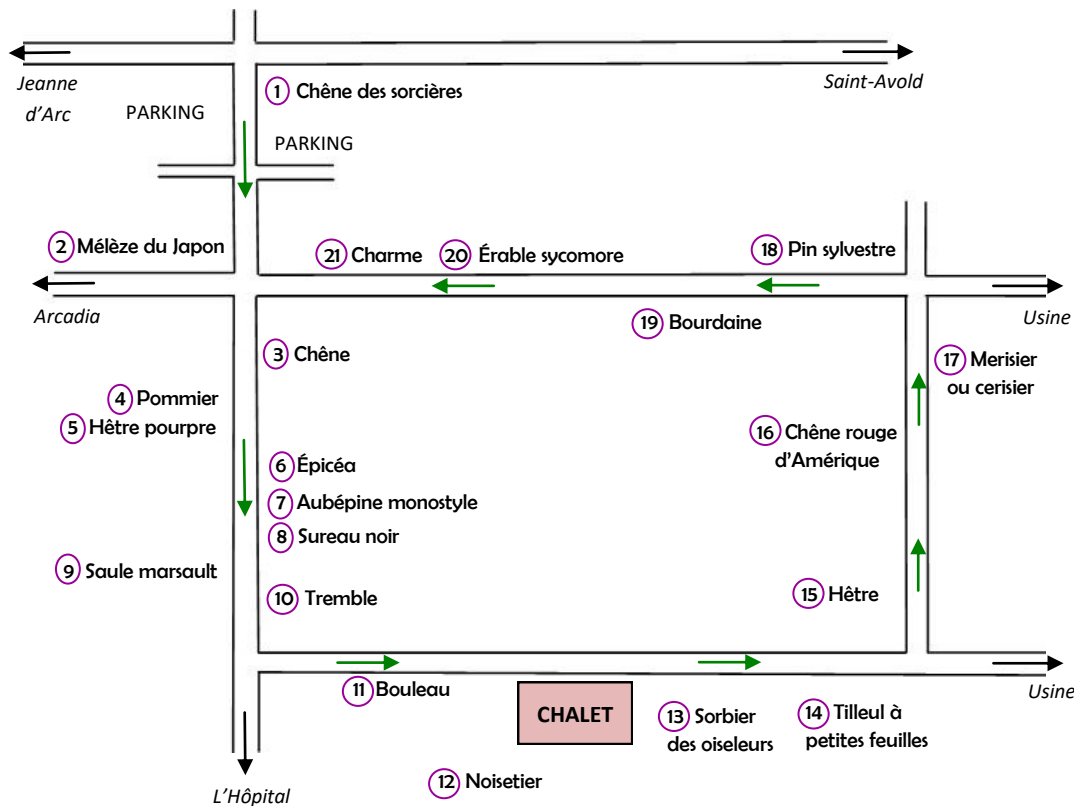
Jeanne d'Arc

PARKING

1 Chêne des sorcières

Saint-Avold

PARKING

2 Mélèze du Japon

21 Charme

20 Érable sycomore

18 Pin sylvestre

Arcadia

Usine

19 Bourdaine

3 Chêne

17 Merisier ou cerisier

4 Pommier

5 Hêtre pourpre

16 Chêne rouge d'Amérique

6 Épicéa

7 Aubépine monostyle

8 Sureau noir

9 Saule marsault

10 Tremble

15 Hêtre

Usine

11 Bouleau

CHALET

13 Sorbier des oiseleurs

14 Tilleul à petites feuilles

12 Noisetier

L'Hôpital